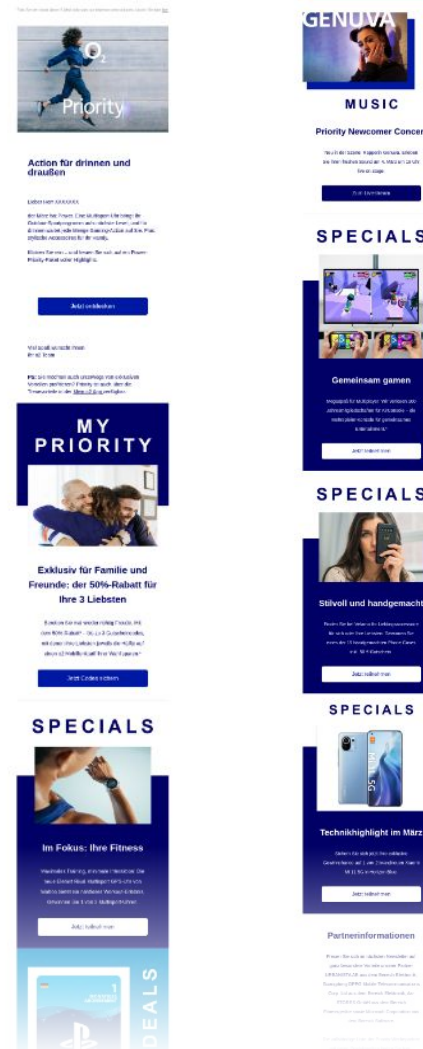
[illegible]

O2

Priority

Action für drinnen und draußen

Liebe/r Herr XXXXXXX

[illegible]

Jetzt entdecken

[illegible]

MY PRIORITY

Exklusiv für Familie und Freunde: der 50%-Rabatt für Ihre 3 Liebsten

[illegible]

Jetzt Codes ziehen

SPECIALS

Im Fokus: Ihre Fitness

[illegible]

Jetzt teilnehmen

SPECIALS

GENUVA

MUSIC

Priority Newcomer Concert

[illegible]

Zum Livestream

SPECIALS

Gemeinsam gamen

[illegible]

Jetzt teilnehmen

SPECIALS

Stilvoll und handgemacht

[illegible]

Jetzt teilnehmen

SPECIALS

Technikhighlight im März

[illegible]

Jetzt teilnehmen

Partnerinformationen

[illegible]